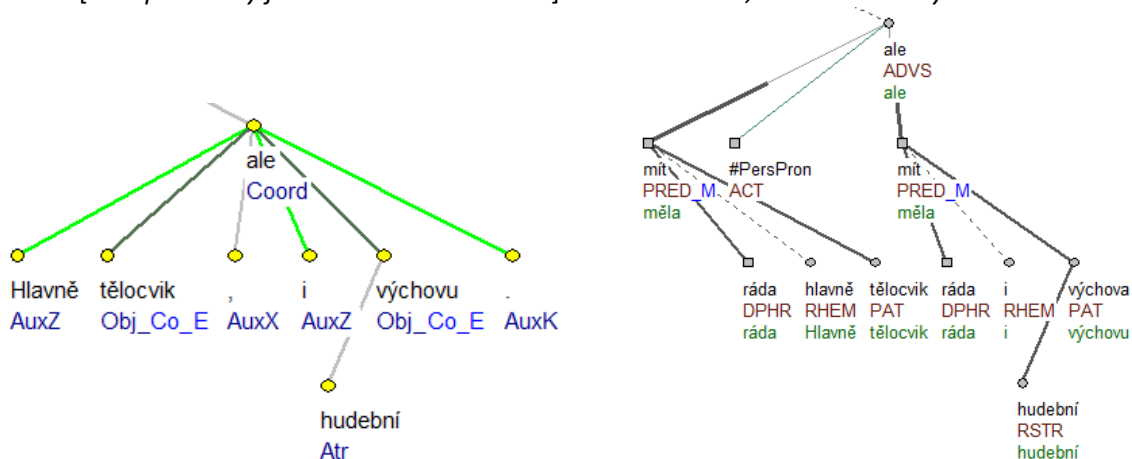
ale
Coord

Hlavně
AuxZ

tělocvik
Obj_Co_E

,
AuxX

i
AuxZ

výchovu
Obj_Co_E

.
AuxK

hudební
Atr

ale
ADVS
ale

mít
PRED_M
měla

#PersPron
ACT

mít
PRED_M
měla

ráda
DPHR
ráda

hlavně
RHEM
Hlavně

tělocvik
PAT
tělocvik

ráda
DPHR
ráda

i
RHEM
i

výchova
PAT
výchovu

hudební
RSTR
hudební